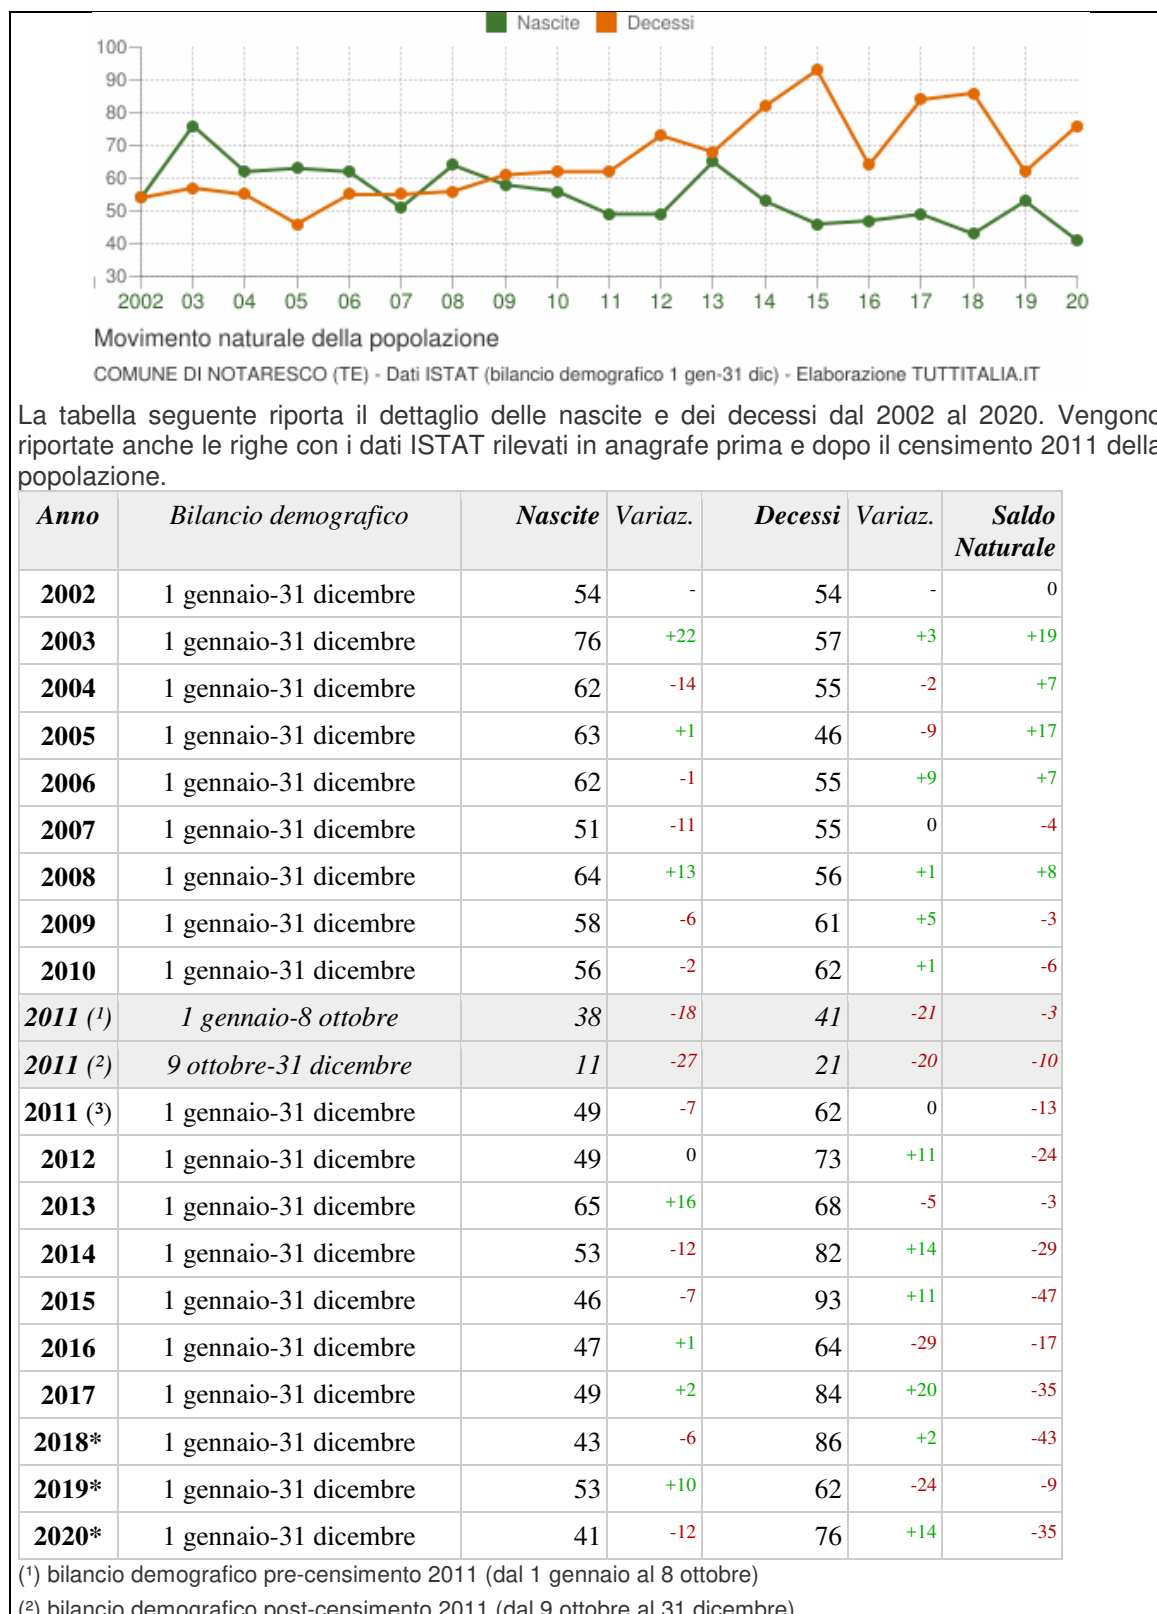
Nascite Decessi

100
90
80
70
60
50
40
30
2002 03 04 05 06 07 08 09 10 11 12 13 14 15 16 17 18 19 20

Movimento naturale della popolazione

COMUNE DI NOTARESCO (TE) - Dati ISTAT (bilancio demografico 1 gen-31 dic) - Elaborazione TUTTITALIA.IT

La tabella seguente riporta il dettaglio delle nascite e dei decessi dal 2002 al 2020. Vengon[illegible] riportate anche le righe con i dati ISTAT rilevati in anagrafe prima e dopo il censimento 2011 dell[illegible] popolazione.

| Anno | Bilancio demografico | Nascite | Variaz. | Decessi | Variaz. | Saldo Naturale |
|---|---|---|---|---|---|---|
| 2002 | 1 gennaio-31 dicembre | 54 | - | 54 | - | 0 |
| 2003 | 1 gennaio-31 dicembre | 76 | +22 | 57 | +3 | +19 |
| 2004 | 1 gennaio-31 dicembre | 62 | -14 | 55 | -2 | +7 |
| 2005 | 1 gennaio-31 dicembre | 63 | +1 | 46 | -9 | +17 |
| 2006 | 1 gennaio-31 dicembre | 62 | -1 | 55 | +9 | +7 |
| 2007 | 1 gennaio-31 dicembre | 51 | -11 | 55 | 0 | -4 |
| 2008 | 1 gennaio-31 dicembre | 64 | +13 | 56 | +1 | +8 |
| 2009 | 1 gennaio-31 dicembre | 58 | -6 | 61 | +5 | -3 |
| 2010 | 1 gennaio-31 dicembre | 56 | -2 | 62 | +1 | -6 |
| 2011 (¹) | 1 gennaio-8 ottobre | 38 | -18 | 41 | -21 | -3 |
| 2011 (²) | 9 ottobre-31 dicembre | 11 | -27 | 21 | -20 | -10 |
| 2011 (³) | 1 gennaio-31 dicembre | 49 | -7 | 62 | 0 | -13 |
| 2012 | 1 gennaio-31 dicembre | 49 | 0 | 73 | +11 | -24 |
| 2013 | 1 gennaio-31 dicembre | 65 | +16 | 68 | -5 | -3 |
| 2014 | 1 gennaio-31 dicembre | 53 | -12 | 82 | +14 | -29 |
| 2015 | 1 gennaio-31 dicembre | 46 | -7 | 93 | +11 | -47 |
| 2016 | 1 gennaio-31 dicembre | 47 | +1 | 64 | -29 | -17 |
| 2017 | 1 gennaio-31 dicembre | 49 | +2 | 84 | +20 | -35 |
| 2018* | 1 gennaio-31 dicembre | 43 | -6 | 86 | +2 | -43 |
| 2019* | 1 gennaio-31 dicembre | 53 | +10 | 62 | -24 | -9 |
| 2020* | 1 gennaio-31 dicembre | 41 | -12 | 76 | +14 | -35 |

(¹) bilancio demografico pre-censimento 2011 (dal 1 gennaio al 8 ottobre)
(²) bilancio demografico post-censimento 2011 (dal 9 ottobre al 31 dicembre)